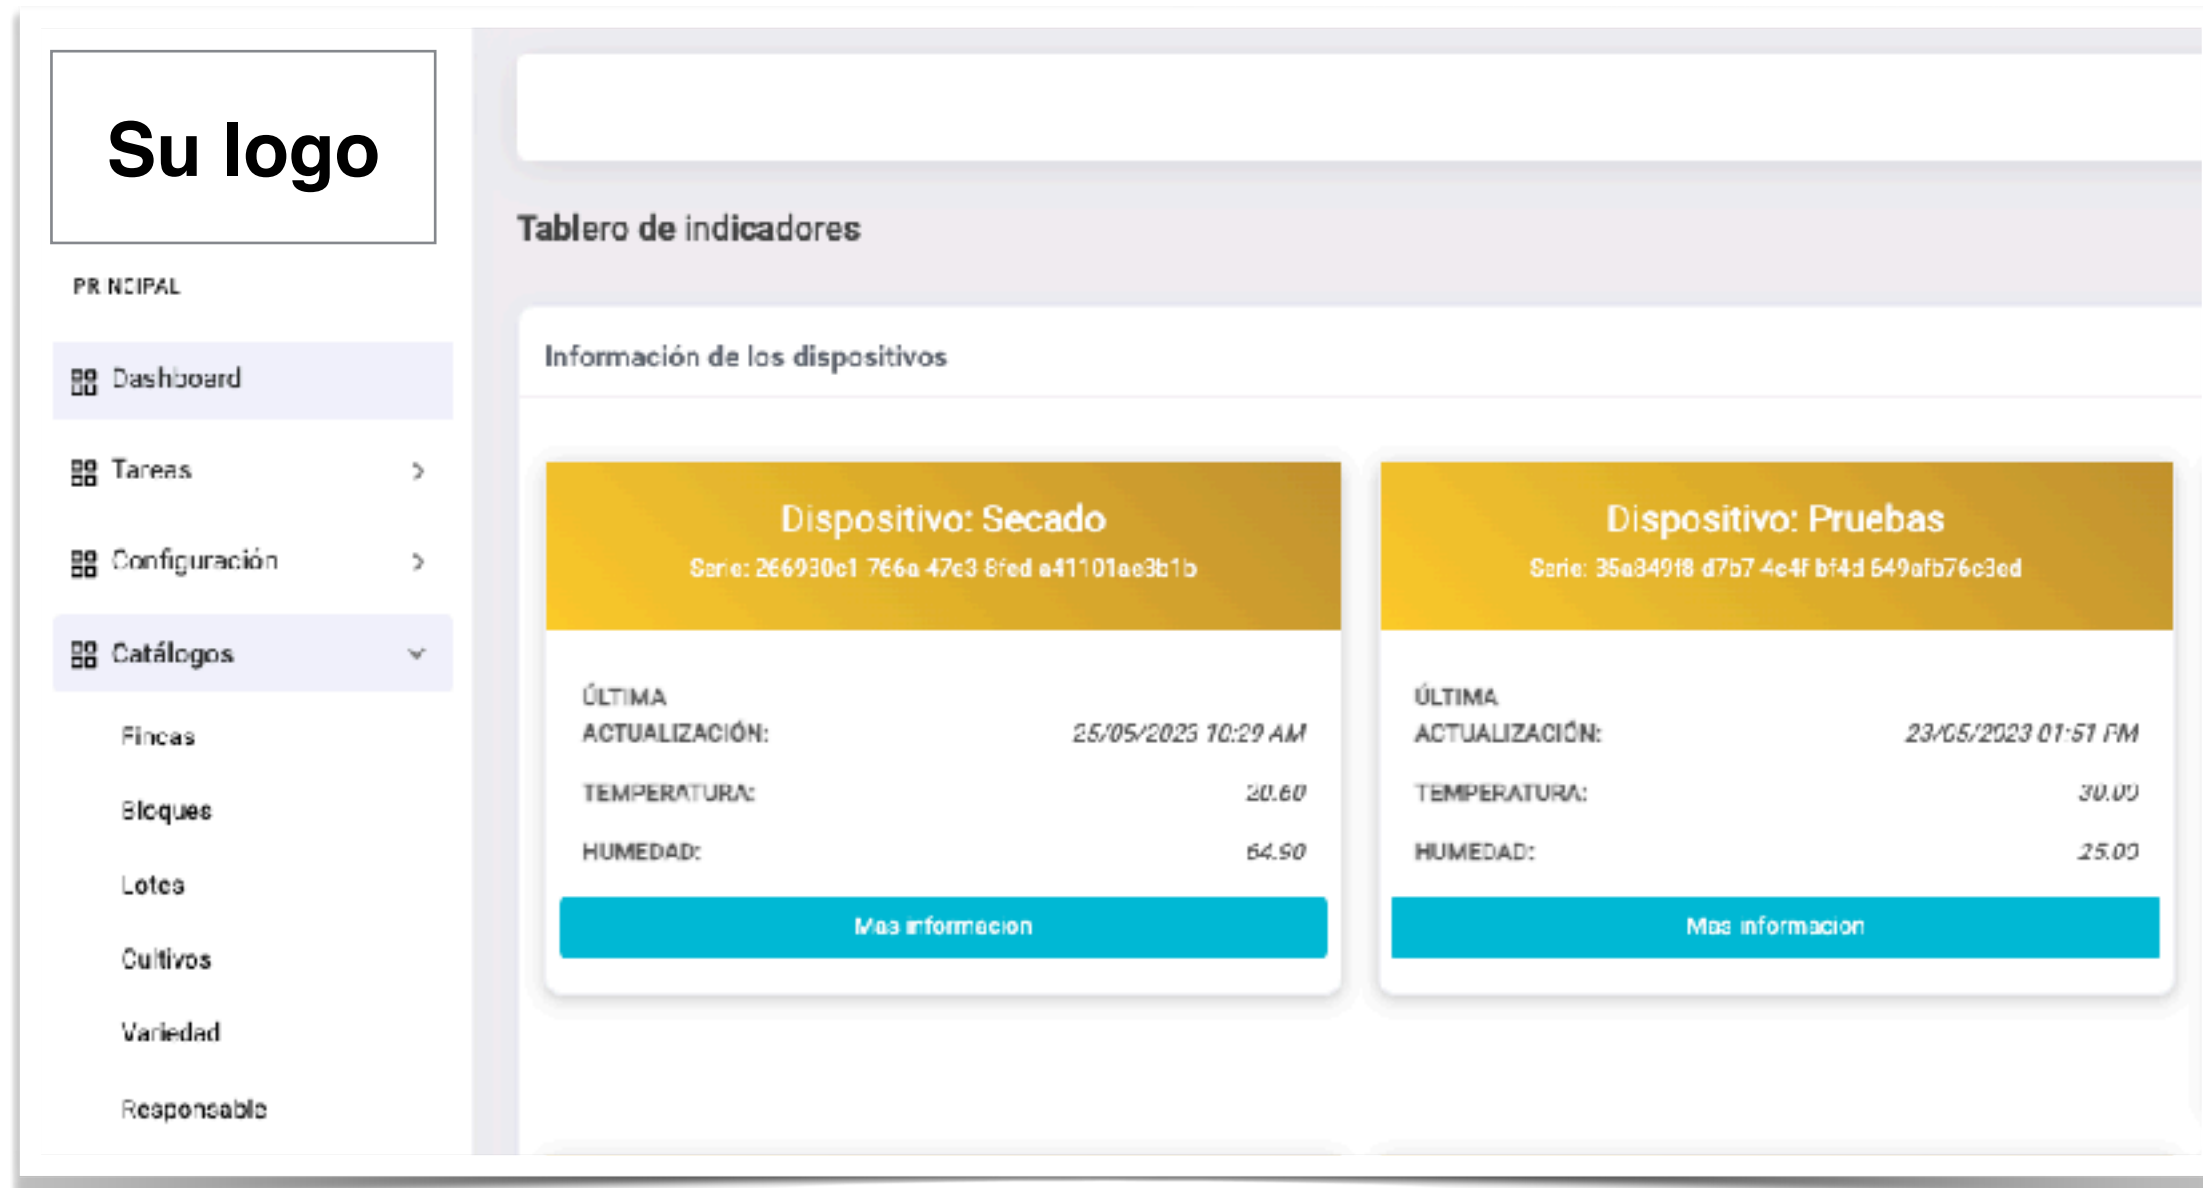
Su logo

PR NCIPAL

Dashboard

Tareas

Configuración

Catálogos

Fincas

Bloques

Lotes

Cultivos

Variedad

Responsable

Tablero de indicadores

Información de los dispositivos

Dispositivo: Secado
Serie: 2e6930c1 7e6a 47e3 8fed a41101ae3b1b

ÚLTIMA ACTUALIZACIÓN: 25/05/2023 10:29 AM

TEMPERATURA: 20.60

HUMEDAD: 64.50

Mas informacion

Dispositivo: Pruebas
Serie: 35a84918 d7b7 4c4f bf4d 649afb76c3ed

ÚLTIMA ACTUALIZACIÓN: 23/05/2023 01:51 PM

TEMPERATURA: 30.00

HUMEDAD: 25.00

Mas informacion